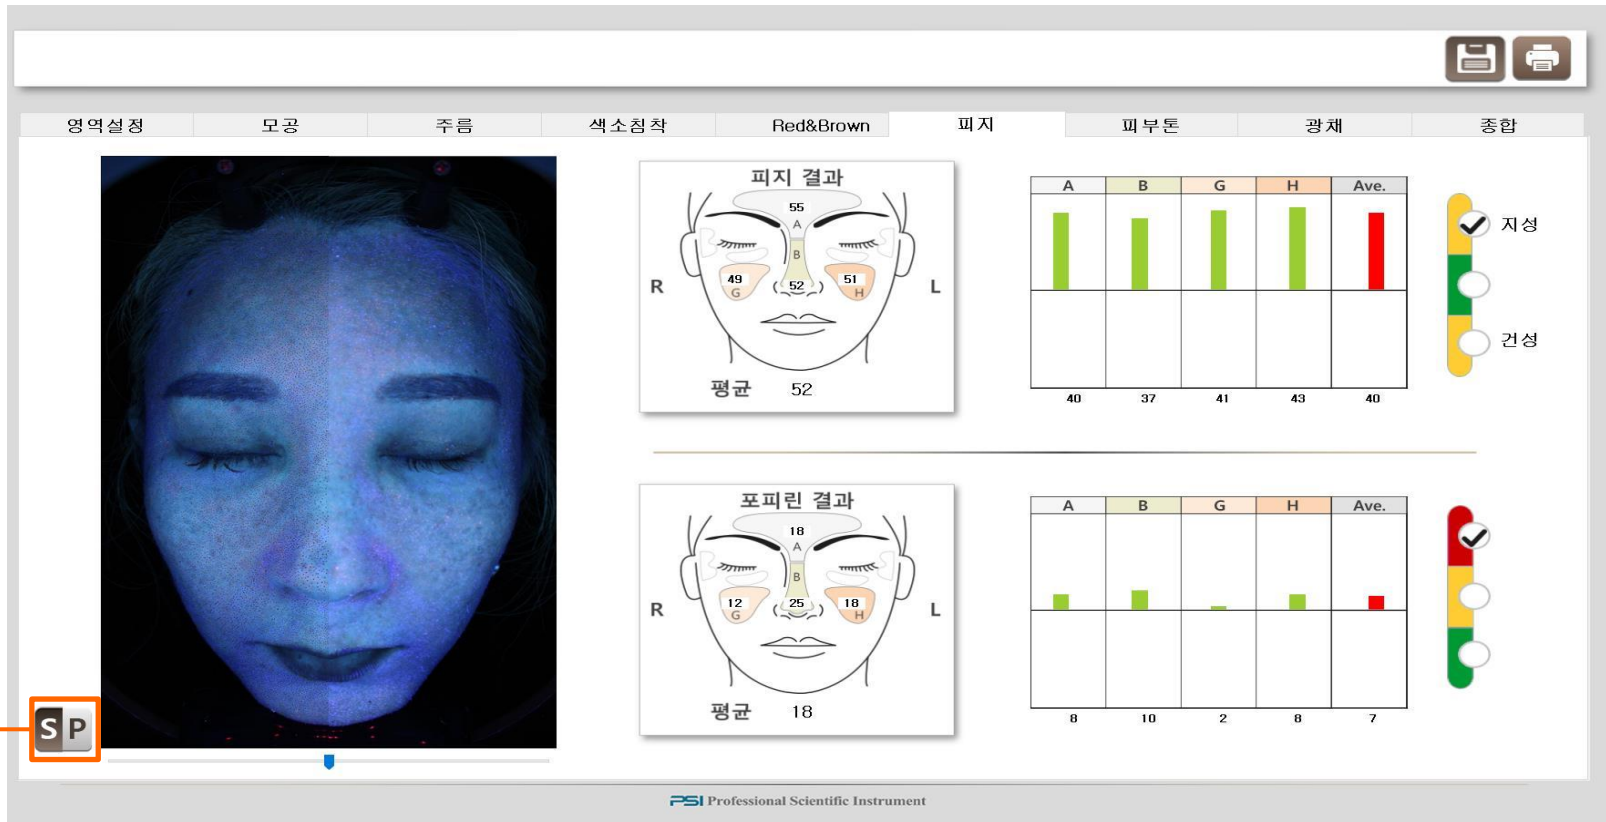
영역설정 | 모공 | 주름 | 색소침착 | Red&Brown | 피지 | 피부톤 | 광채 | 종합

S P

피지 결과
55
A
B
49
G
52
51
H
R
L
평균 52

| A | B | G | H | Ave. |
|---|---|---|---|---|
| 40 | 37 | 41 | 43 | 40 |

지성
건성

포피린 결과
18
A
B
12
G
25
18
H
R
L
평균 18

| A | B | G | H | Ave. |
|---|---|---|---|---|
| 8 | 10 | 2 | 8 | 7 |

PSI Professional Scientific Instrument